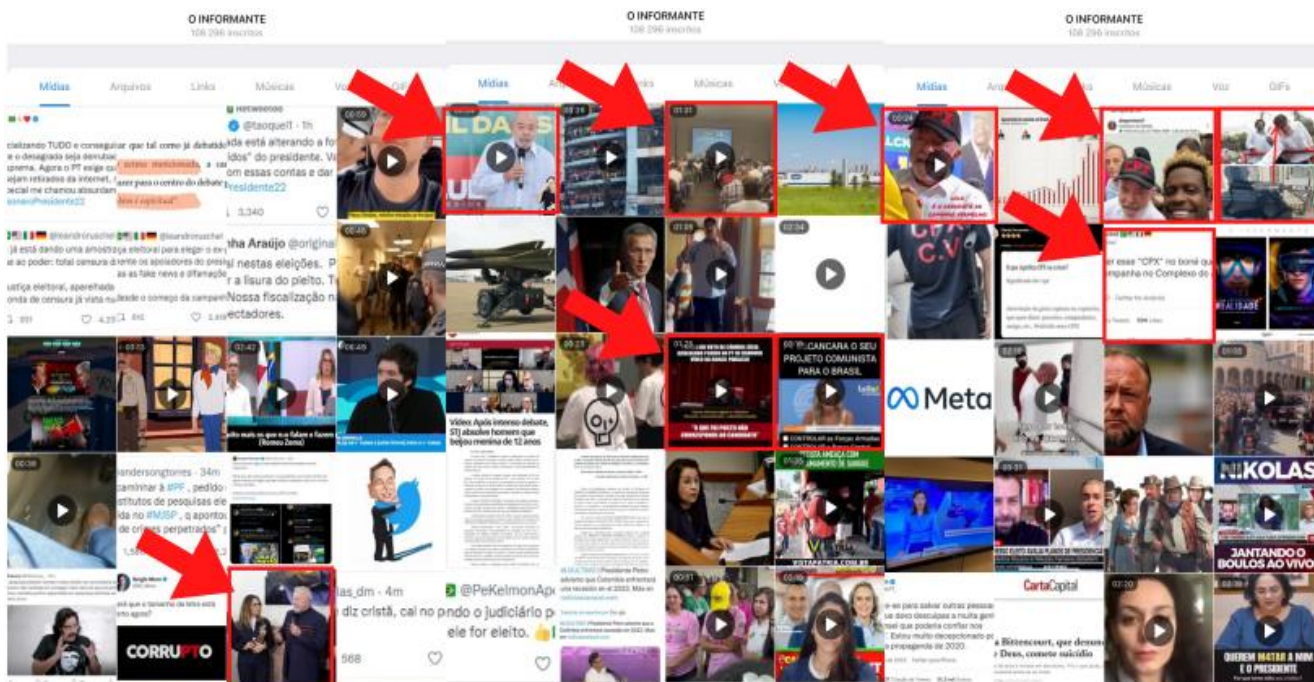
O INFORMANTE
108 296 inscritos

Mídias Arquivos Links Músicas Voz GIFs

cializando TUDO e conseguir que tal como já debatido e desagrada seja derrubado. suprema. Agora o PT exige que sejam retirados da internet. social me chamou absurdam sonaroPresidente22

Retweeted
@taoquel1 · 1h
nda está alterando a fo idos" do presidente. Vo om essas contas e dar residente22
3.340

já está dando uma amostra eleitoral para eleger o ex ao poder: total censura as fake news e difamação ustiça eleitoral, aparelhada onda de censura já vista n

ha Araújo @original nestas eleições. a lisura do pleito. Nossa fiscalização n ectadores.

ulto mais do que eu falar e fazer (Romeu Zema)

Landersongtorres · 34m caminhar à #PF, pedido stitutos de pesquisas ele do no #MJSP, a apontou de crimes perpetrados

Sergio Moro
sei que o fanatismo da turma está certo agora?

CORRUPTO

las_dm · 4m
diz cristã, cai no p ele for eleito.
568

O INFORMANTE
108 296 inscritos

Mídias Músicas

01:31

Vídeo: Após intenso debate, STJ absolve homem que beijou menina de 12 anos

"O QUE EU POSSO NÃO CONSEGUIRIA SE CANDIDATO"

CANCARA O SEU PROJETO COMUNISTA PARA O BRASIL

CONTROLAR as Forças Armadas

@PeKelmonAp ndo o judiciário p

VISTAPATRIA.COM.BR

O INFORMANTE
108 296 inscritos

Mídias Músicas Voz GIFs

er esse "CPX" no boné qu mpanha no Complexo do a

Meta

NIKOLAS

JANTANDO O BOULOS AO VIVO

CartaCapital

Bittencourt, que denun Deus, comete suicídio

QUEREM MATAR A MIM E O PRESIDENTE